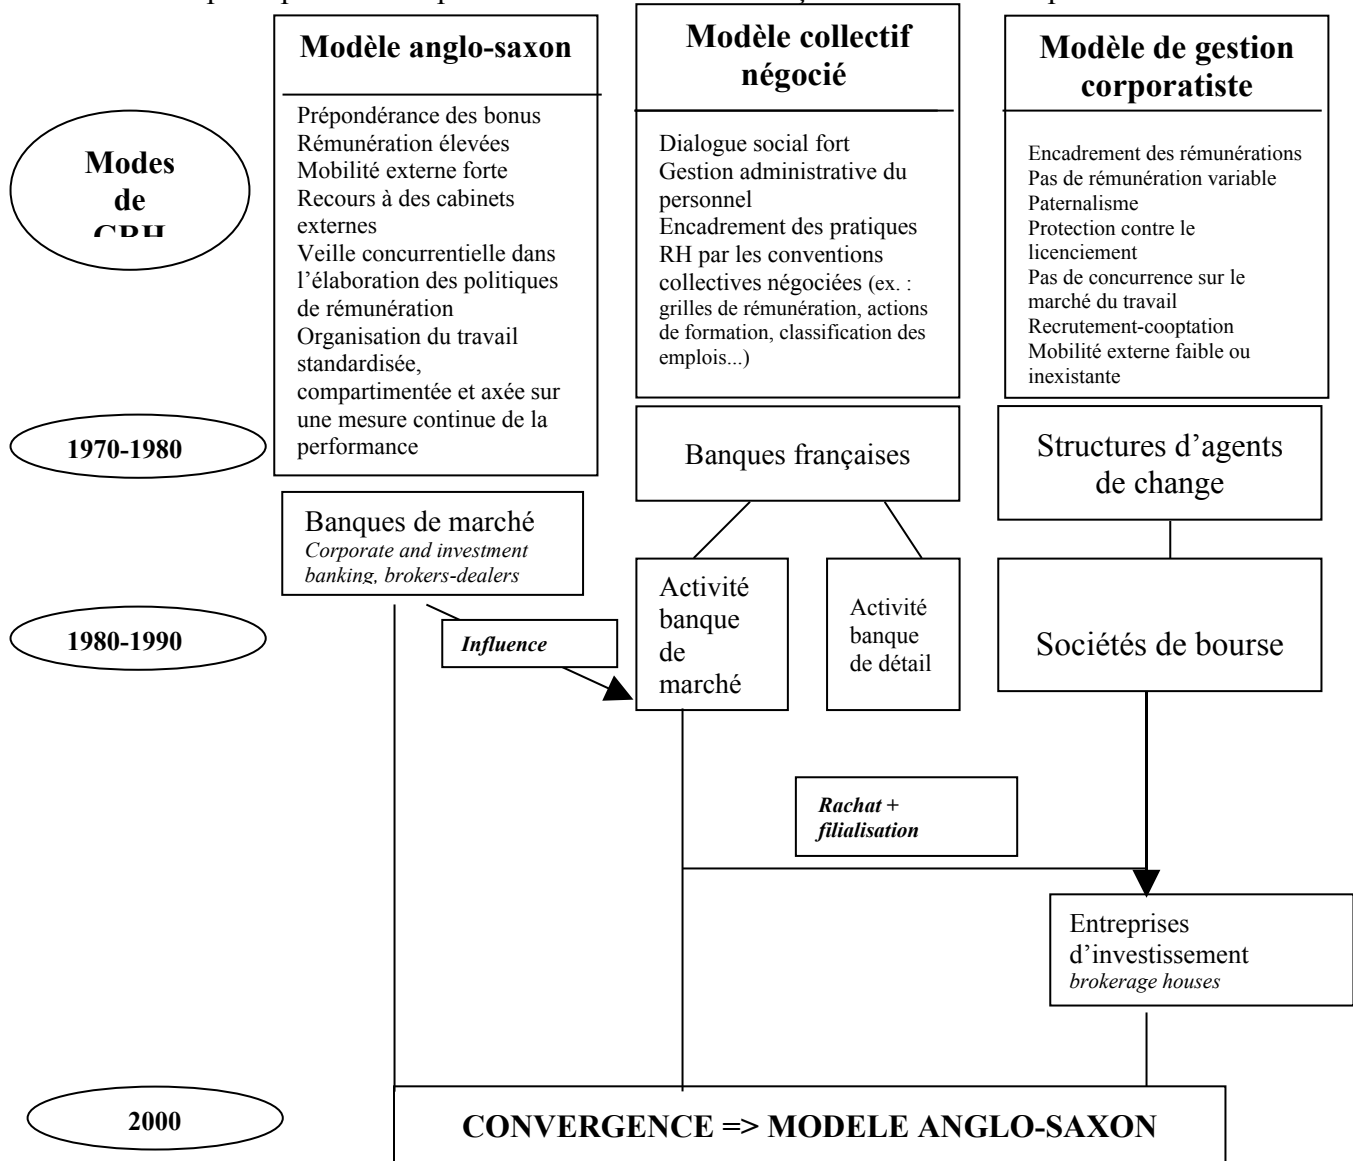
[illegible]

Modèle anglo-saxon

Prépondérance des bonus
Rémunération élevées
Mobilité externe forte
Recours à des cabinets externes
Veille concurrentielle dans l'élaboration des politiques de rémunération
Organisation du travail standardisée, compartimentée et axée sur une mesure continue de la performance

Modèle collectif négocié

Dialogue social fort
Gestion administrative du personnel
Encadrement des pratiques RH par les conventions collectives négociées (ex. : grilles de rémunération, actions de formation, classification des emplois...)

Modèle de gestion corporatiste

Encadrement des rémunérations
Pas de rémunération variable
Paternalisme
Protection contre le licenciement
Pas de concurrence sur le marché du travail
Recrutement-cooptation
Mobilité externe faible ou inexistante

Modes de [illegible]

1970-1980

Banques françaises

Structures d'agents de change

Banques de marché
*Corporate and investment banking, brokers-dealers*

1980-1990

*Influence*

Activité banque de marché

Activité banque de détail

Sociétés de bourse

*Rachat + filialisation*

Entreprises d'investissement
*brokerage houses*

2000

CONVERGENCE => MODELE ANGLO-SAXON